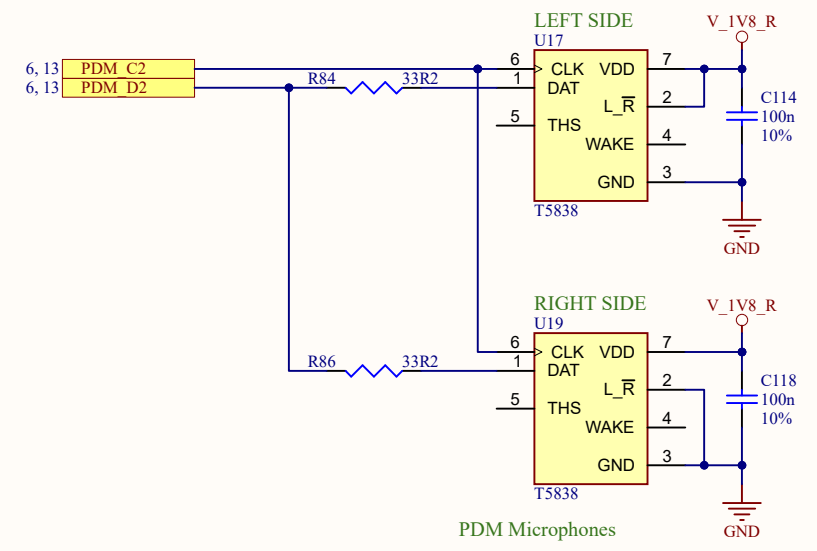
LEFT SIDE
U17
V_1V8_R
6, 13
PDM_C2
6, 13
PDM_D2
R84
33R2
6
CLK
1
DAT
5
THS
VDD
7
L_$\overline{R}$
2
WAKE
4
GND
3
C114
100n
10%
T5838
GND

RIGHT SIDE
U19
V_1V8_R
R86
33R2
6
CLK
1
DAT
5
THS
VDD
7
L_$\overline{R}$
2
WAKE
4
GND
3
C118
100n
10%
T5838
GND

PDM Microphones